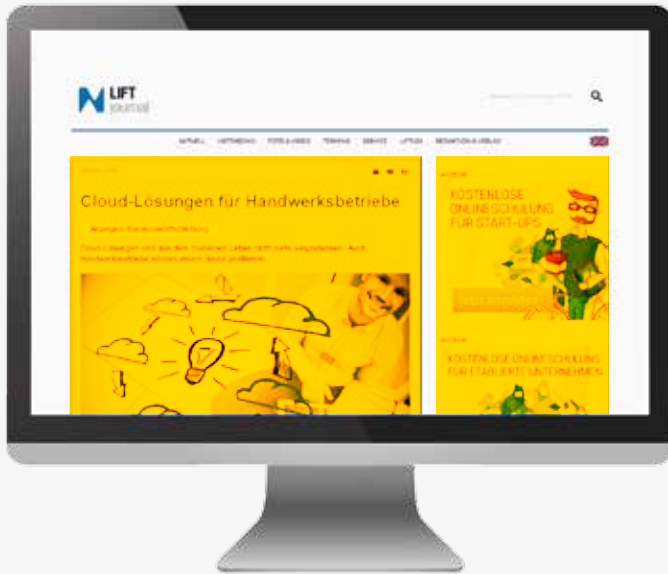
LIFT journal

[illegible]

AKTUELL LIFTMEDIA FOTOS & VIDEO TERMINE SERVICE LIFT24 REDAKTION & VERLAG

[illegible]

Cloud-Lösungen für Handwerksbetriebe

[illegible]

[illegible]

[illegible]

KOSTENLOSE ONLINESCHULUNG FÜR START-UPS

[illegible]

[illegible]

KOSTENLOSE ONLINESCHULUNG FÜR ETABLIERTE UNTERNEHMEN